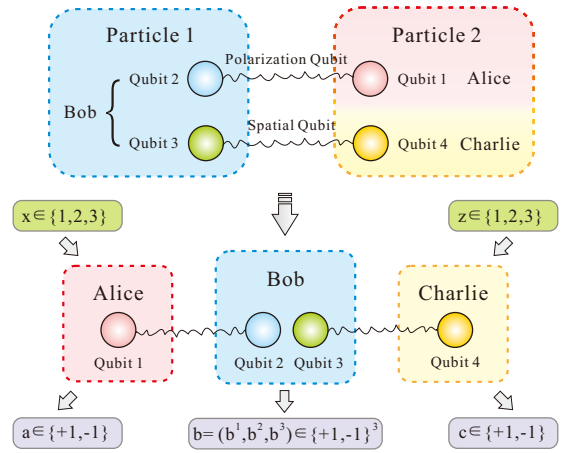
Particle 1

Particle 2

Polarization Qubit

Qubit 2

Qubit 1

Alice

Bob

Spatial Qubit

Qubit 3

Qubit 4

Charlie

$x \in \{1,2,3\}$

$z \in \{1,2,3\}$

Alice

Bob

Charlie

Qubit 1

Qubit 2

Qubit 3

Qubit 4

$a \in \{+1,-1\}$

$b = (b^1, b^2, b^3) \in \{+1,-1\}^3$

$c \in \{+1,-1\}$